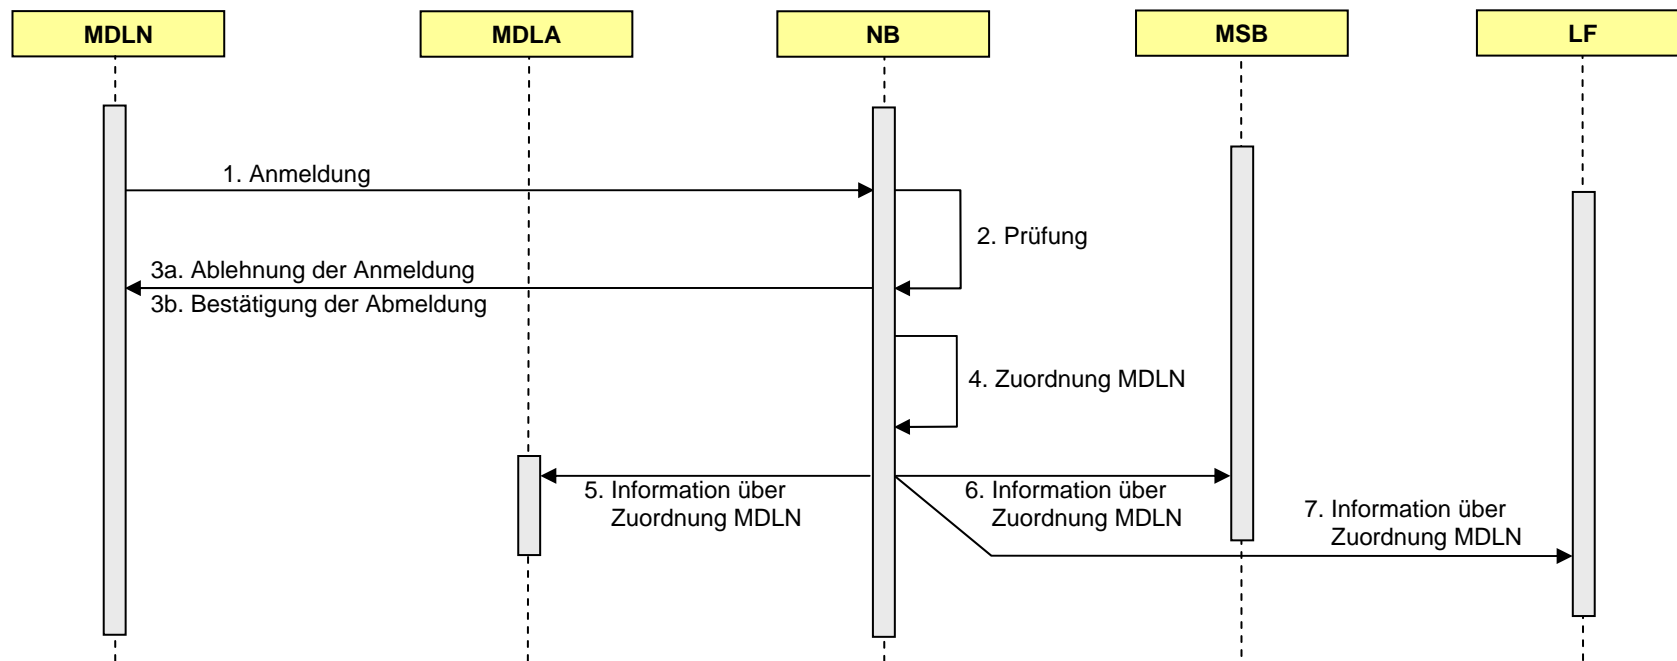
MDLN

MDLA

NB

MSB

LF

1. Anmeldung

2. Prüfung

3a. Ablehnung der Anmeldung

3b. Bestätigung der Abmeldung

4. Zuordnung MDLN

5. Information über Zuordnung MDLN

6. Information über Zuordnung MDLN

7. Information über Zuordnung MDLN